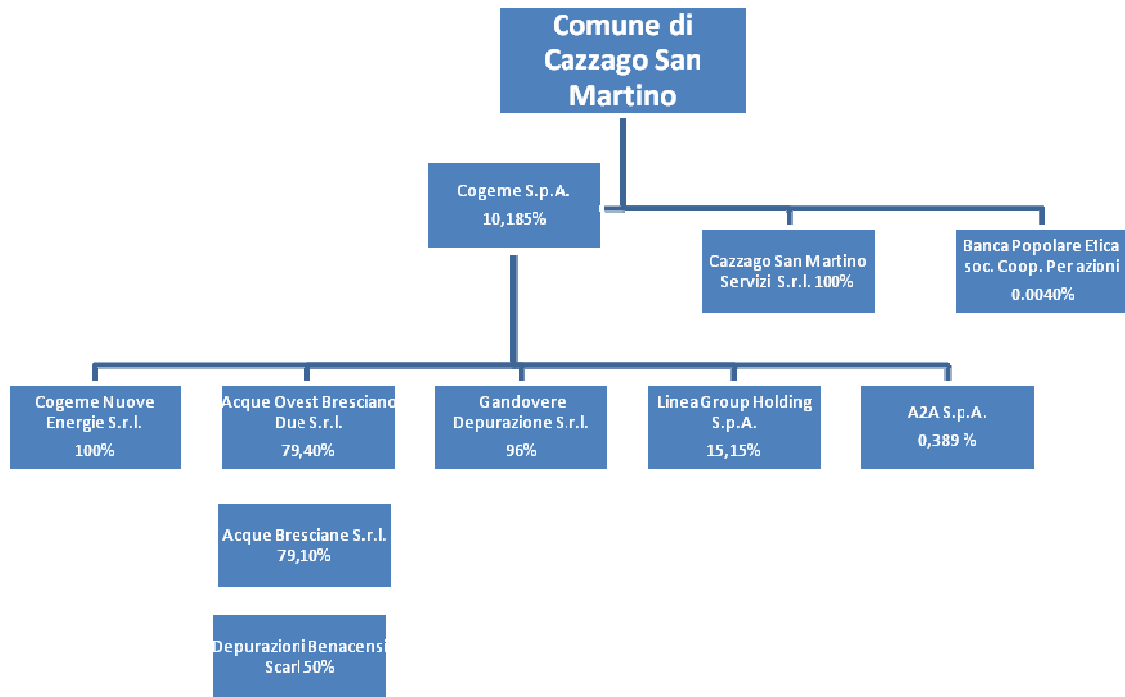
Comune di Cazzago San Martino

Cogeme S.p.A.
10,185%

Cazzago San Martino Servizi S.r.l. 100%

Banca Popolare Etica soc. Coop. Per azioni
0.0040%

Cogeme Nuove Energie S.r.l.
100%

Acque Ovest Bresciano Due S.r.l.
79,40%

Gandovere Depurazione S.r.l.
96%

Linea Group Holding S.p.A.
15,15%

A2A S.p.A.
0,389 %

Acque Bresciane S.r.l.
79,10%

Depurazioni Benacensi Scarl 50%